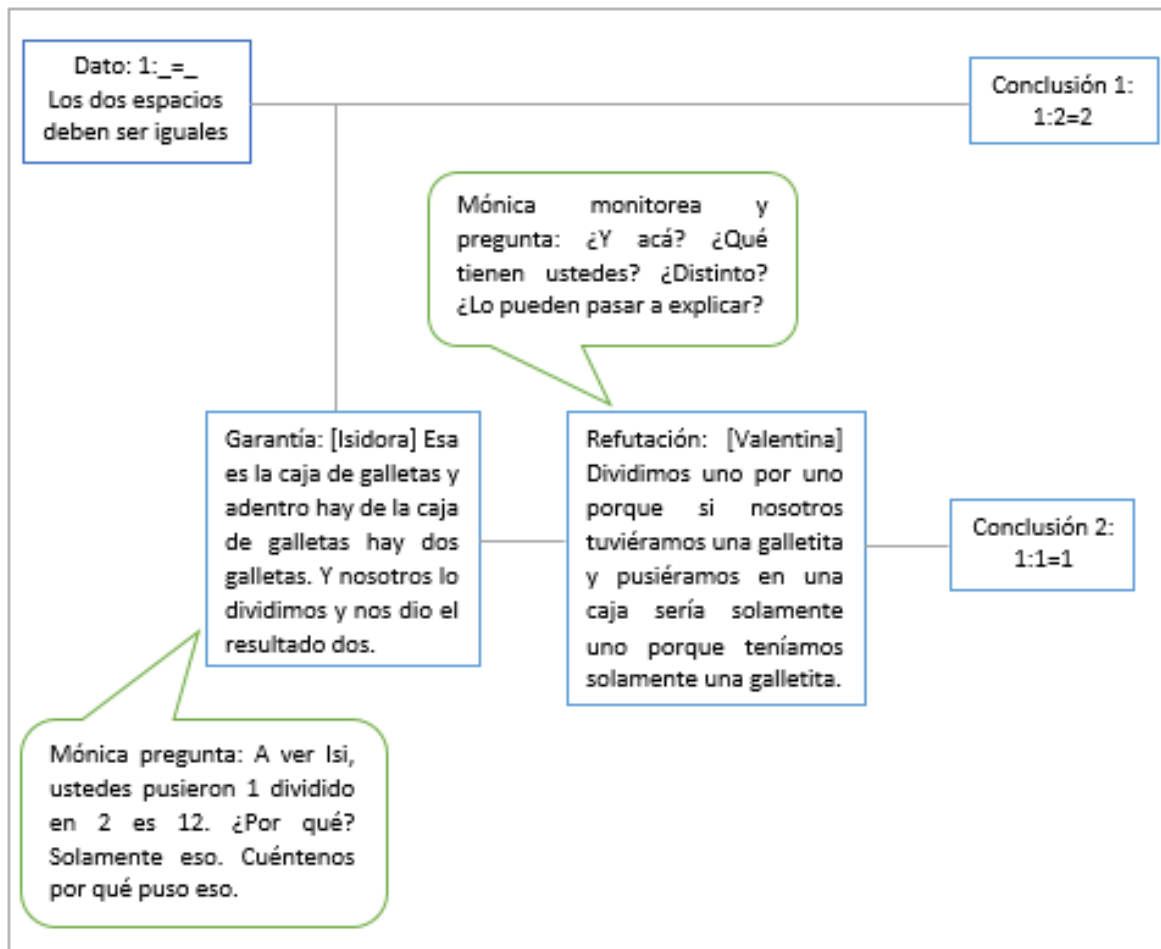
Dato: 1:\_=\_
Los dos espacios deben ser iguales

Conclusión 1:
1:2=2

Mónica monitorea y pregunta: ¿Y acá? ¿Qué tienen ustedes? ¿Distinto? ¿Lo pueden pasar a explicar?

Garantía: [Isidora] Esa es la caja de galletas y adentro hay de la caja de galletas hay dos galletas. Y nosotros lo dividimos y nos dio el resultado dos.

Refutación: [Valentina] Dividimos uno por uno porque si nosotros tuviéramos una galletita y pusiéramos en una caja sería solamente uno porque teníamos solamente una galletita.

Conclusión 2:
1:1=1

Mónica pregunta: A ver Isi, ustedes pusieron 1 dividido en 2 es 12. ¿Por qué? Solamente eso. Cuéntenos por qué puso eso.